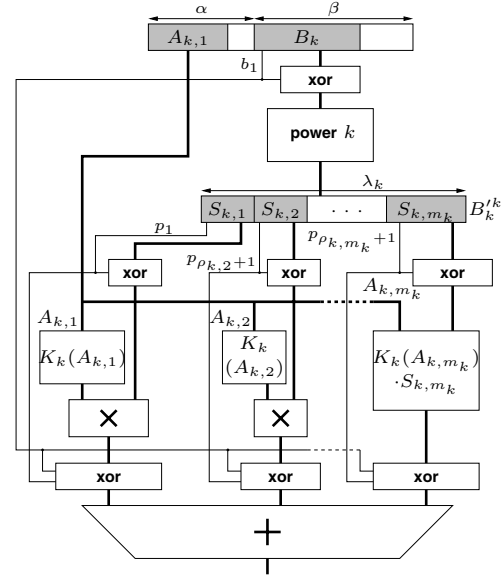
$\alpha$ $\beta$

$A_{k,1}$ $B_k$

$b_1$

xor

power $k$

$\lambda_k$

$S_{k,1}$ $S_{k,2}$ $\cdots$ $S_{k,m_k}$ $B'^k_k$

$p_1$

$p_{\rho_{k,2}+1}$

$p_{\rho_{k,m_k}+1}$

xor xor xor

$A_{k,m_k}$

$A_{k,1}$

$K_k(A_{k,1})$

$A_{k,2}$

$K_k$ $(A_{k,2})$

$K_k(A_{k,m_k})$ $\cdot S_{k,m_k}$

$\times$ $\times$

xor xor xor

+